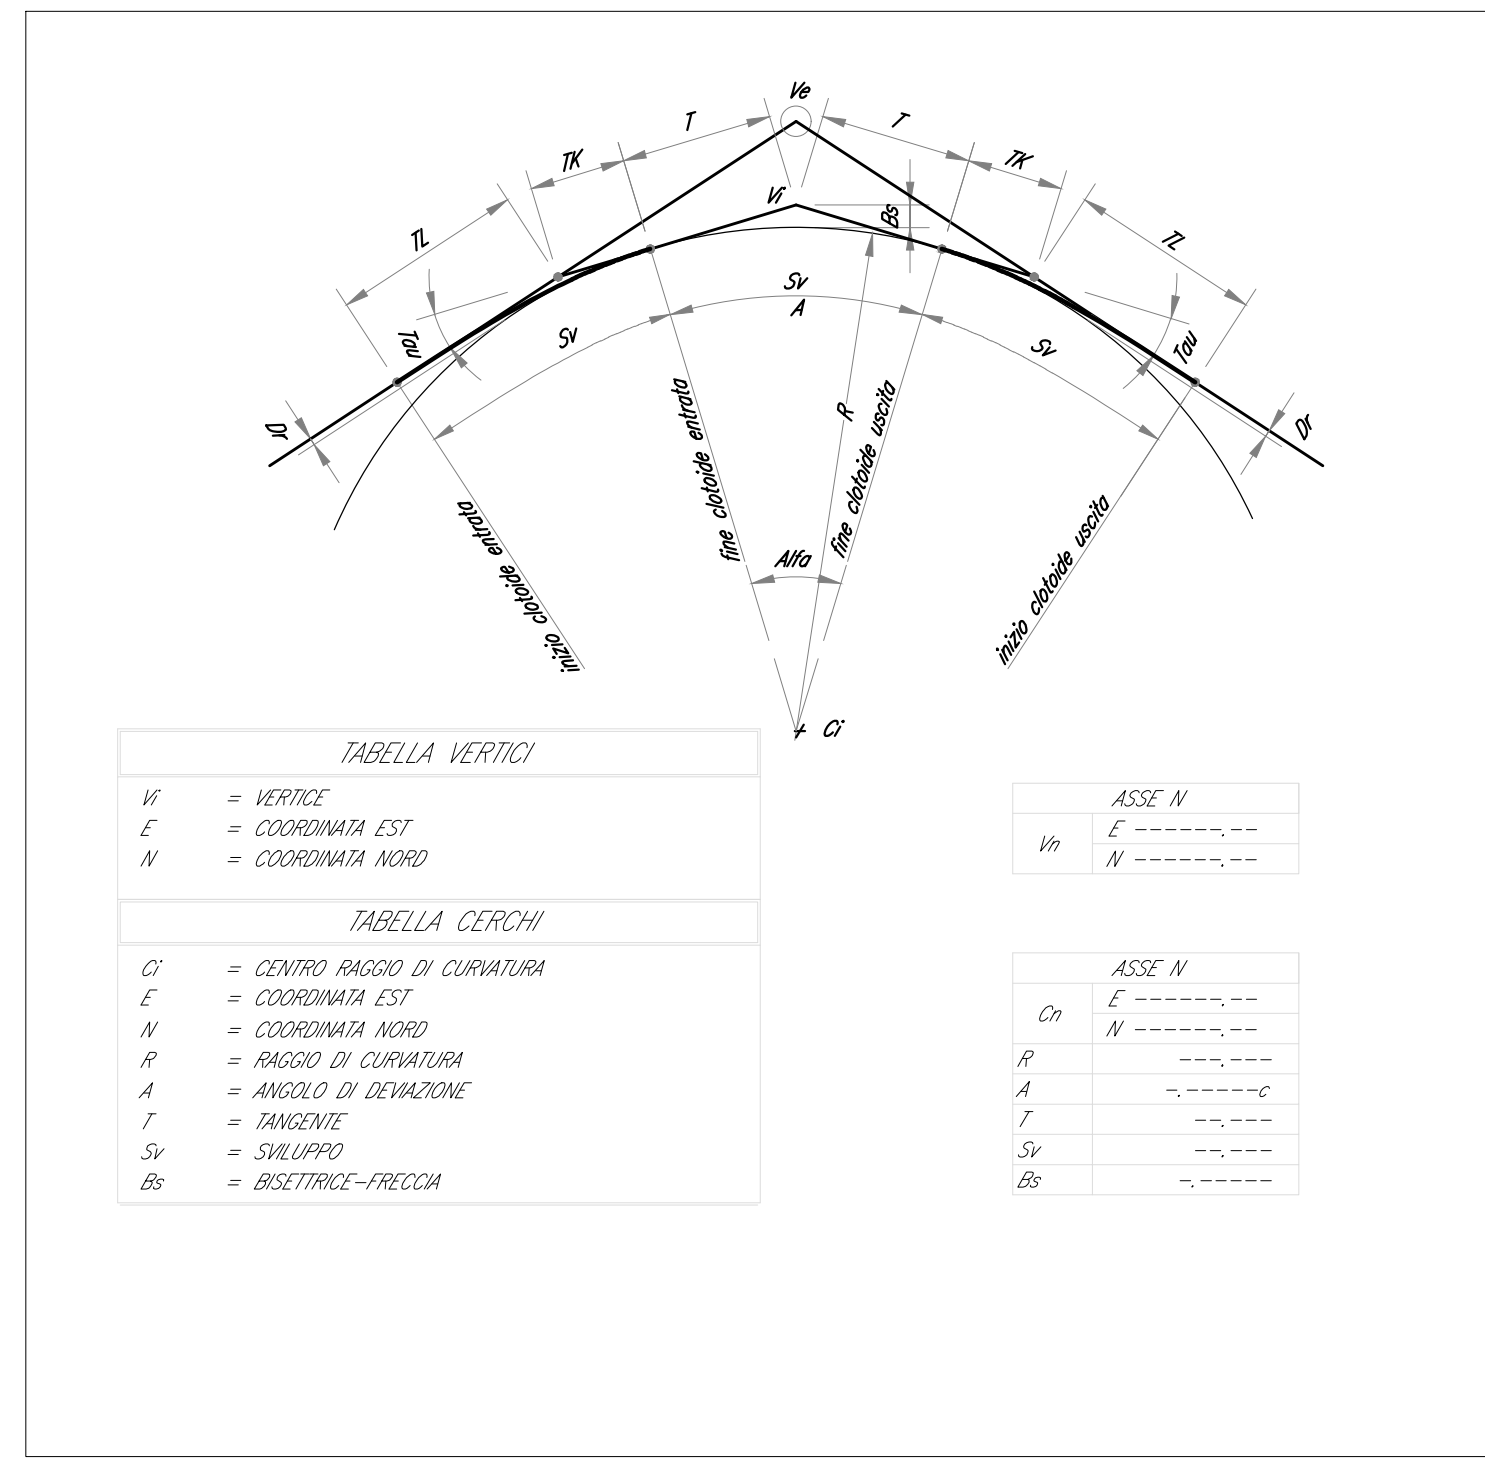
Ve

T

T

TK

TK

Vi

Bs

TL

TL

Sv

A

Tau

Sv

Sv

Tau

Dr

Dr

R

fine clotoide entrata

fine clotoide uscita

inizio clotoide entrata

inizio clotoide uscita

Alfa

Ci

TABELLA VERTICI

Vi = VERTICE
E = COORDINATA EST
N = COORDINATA NORD

TABELLA CERCHI

Ci = CENTRO RAGGIO DI CURVATURA
E = COORDINATA EST
N = COORDINATA NORD
R = RAGGIO DI CURVATURA
A = ANGOLO DI DEVIAZIONE
T = TANGENTE
Sv = SVILUPPO
Bs = BISETTRICE-FRECCIA

| ASSE N | |
|---|---|
| Vn | E ------.-- |
| | N ------.-- |

| ASSE N | |
|---|---|
| Cn | E ------.-- |
| | N ------.-- |
| R | ---.--- |
| A | -.-----c |
| T | --.--- |
| Sv | --.--- |
| Bs | -.----- |